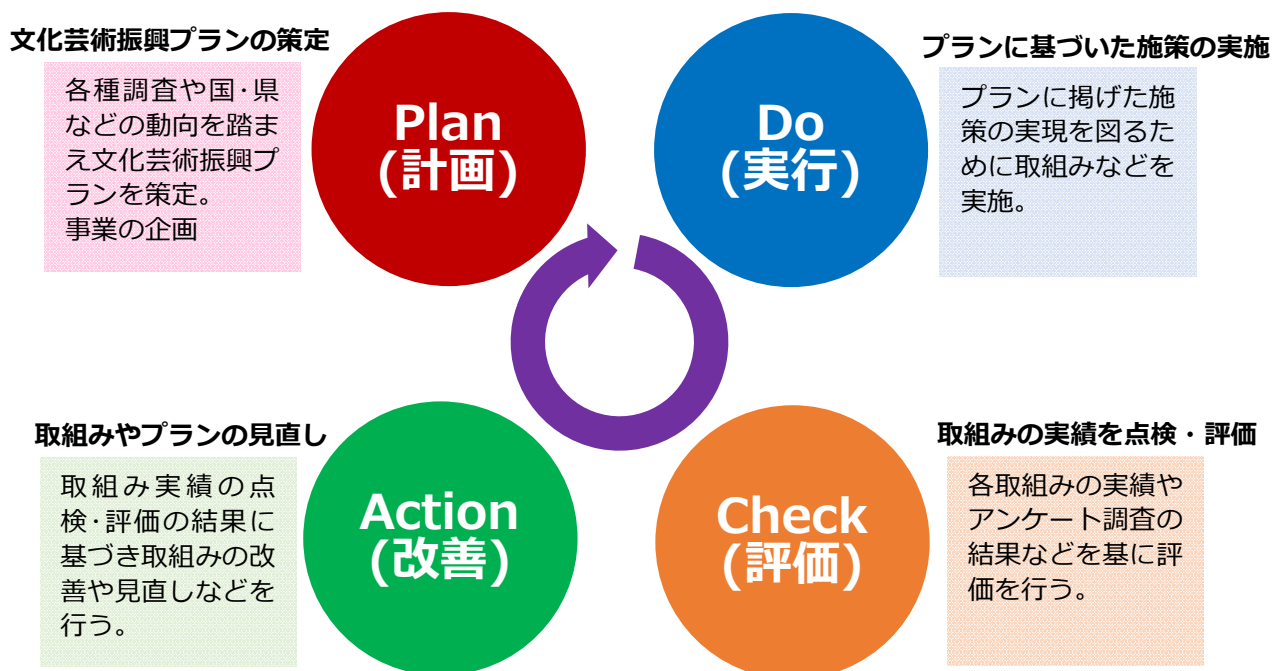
文化芸術振興プランの策定

各種調査や国･県などの動向を踏まえ文化芸術振興プランを策定。
事業の企画

Plan
(計画)

プランに基づいた施策の実施

プランに掲げた施策の実現を図るために取組みなどを実施。

Do
(実行)

取組みやプランの見直し

取組み実績の点検･評価の結果に基づき取組みの改善や見直しなどを行う。

Action
(改善)

取組みの実績を点検・評価

各取組みの実績やアンケート調査の結果などを基に評価を行う。

Check
(評価)